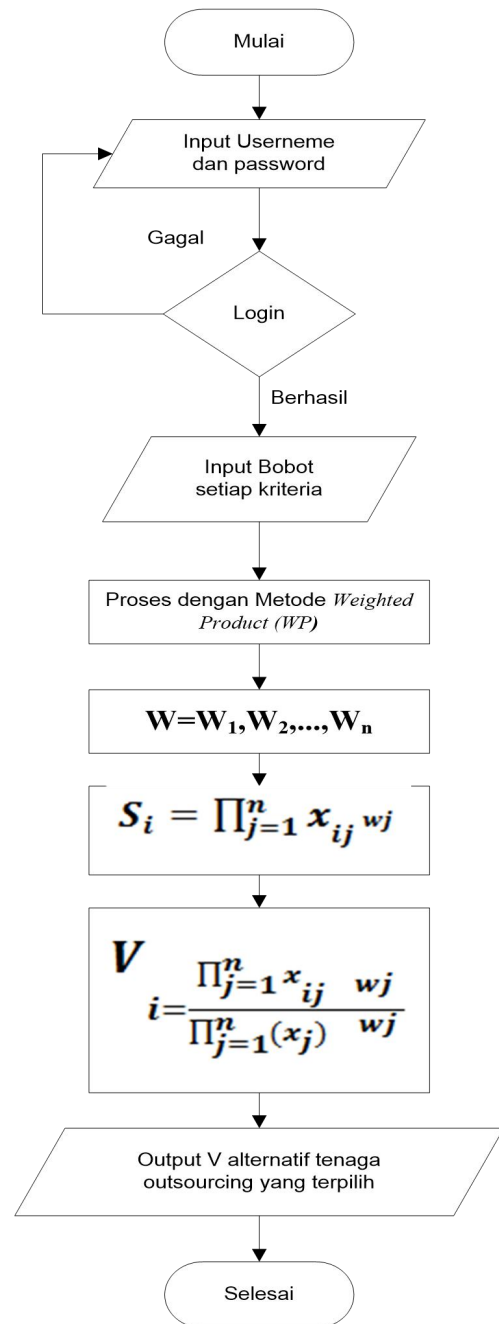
Mulai

Input Userneme dan password

Gagal

Login

Berhasil

Input Bobot setiap kriteria

Proses dengan Metode *Weighted Product (WP)*

$W=W_1,W_2,...,W_n$

$S_i = \prod_{j=1}^{n} x_{ij}{}^{wj}$

$V_{i=}\frac{\prod_{j=1}^{n} x_{ij}{}^{wj}}{\prod_{j=1}^{n} (x_j)^{wj}}$

Output V alternatif tenaga outsourcing yang terpilih

Selesai